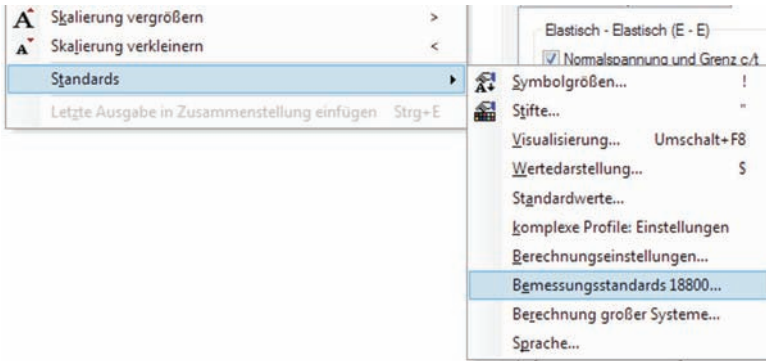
Skalierung vergrößern >
Skalierung verkleinern <
Standards
Letzte Ausgabe in Zusammenstellung einfügen Strg+E

Elastisch - Elastisch (E - E)
Normalspannung und Grenz c/t

Symbolgrößen... !
Stifte... "
Visualisierung... Umschalt+F8
Wertedarstellung... $
Standardwerte...
komplexe Profile: Einstellungen
Berechnungseinstellungen...
Bemessungsstandards 18800...
Berechnung großer Systeme...
Sprache...